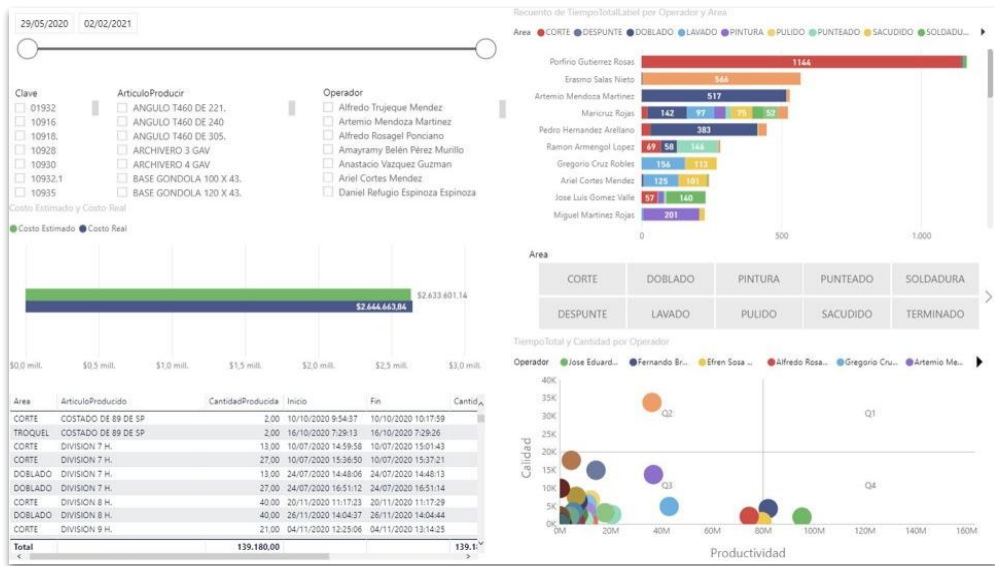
29/05/2020 02/02/2021

Clave
01932
10916
10918.
10928
10930
10932.1
10935

ArticuloProducir
ANGULO T460 DE 221.
ANGULO T460 DE 240
ANGULO T460 DE 305.
ARCHIVERO 3 GAV
ARCHIVERO 4 GAV
BASE GONDOLA 100 X 43.
BASE GONDOLA 120 X 43.

Operador
Alfredo Trujeque Mendez
Artemio Mendoza Martinez
Alfredo Rosagel Ponciano
Amayramy Belén Pérez Murillo
Anastacio Vazquez Guzman
Ariel Cortes Mendez
Daniel Refugio Espinoza Espinoza

Costo Estimado y Costo Real
Costo Estimado Costo Real

$2.633.601,14
$2.644.663,84

$0,0 mill. $0,5 mill. $1,0 mill. $1,5 mill. $2,0 mill. $2,5 mill. $3,0 mill.

| Area | ArticuloProducido | CantidadProducida | Inicio | Fin | Cantid |
|---|---|---|---|---|---|
| CORTE | COSTADO DE 89 DE SP | 2,00 | 10/10/2020 9:54:37 | 10/10/2020 10:17:59 | |
| TROQUEL | COSTADO DE 89 DE SP | 2,00 | 16/10/2020 7:29:13 | 16/10/2020 7:29:26 | |
| CORTE | DIVISION 7 H. | 13,00 | 10/07/2020 14:59:58 | 10/07/2020 15:01:43 | |
| CORTE | DIVISION 7 H. | 27,00 | 10/07/2020 15:36:50 | 10/07/2020 15:37:21 | |
| DOBLADO | DIVISION 7 H. | 13,00 | 24/07/2020 14:48:06 | 24/07/2020 14:48:13 | |
| DOBLADO | DIVISION 7 H. | 27,00 | 24/07/2020 16:51:12 | 24/07/2020 16:51:14 | |
| CORTE | DIVISION 8 H. | 40,00 | 20/11/2020 11:17:23 | 20/11/2020 11:17:29 | |
| DOBLADO | DIVISION 8 H. | 40,00 | 26/11/2020 14:04:37 | 26/11/2020 14:04:44 | |
| CORTE | DIVISION 9 H. | 21,00 | 04/11/2020 12:25:06 | 04/11/2020 13:14:25 | |
| Total | | 139.180,00 | | | 139.1 |

Recuento de TiempoTotalLabel por Operador y Area
Area CORTE DESPUNTE DOBLADO LAVADO PINTURA PULIDO PUNTEADO SACUDIDO SOLDADU...

Porfirio Gutierrez Rosas 1144
Erasmo Salas Nieto 566
Artemio Mendoza Martinez 517
Maricruz Rojas 142 97 75 52
Pedro Hernandez Arellano 383
Ramon Armengol Lopez 69 58 146
Gregorio Cruz Robles 156 113
Ariel Cortes Mendez 125 101
Jose Luis Gomez Valle 57 140
Miguel Martinez Rojas 201

0 500 1.000

Area
CORTE DOBLADO PINTURA PUNTEADO SOLDADURA
DESPUNTE LAVADO PULIDO SACUDIDO TERMINADO

TiempoTotal y Cantidad por Operador
Operador Jose Eduard... Fernando Br... Efren Sosa ... Alfredo Rosa... Gregorio Cru... Artemio Me...

40K 35K 30K 25K 20K 15K 10K 5K 0K
Calidad
Q2 Q1 Q3 Q4
0M 20M 40M 60M 80M 100M 120M 140M 160M
Productividad